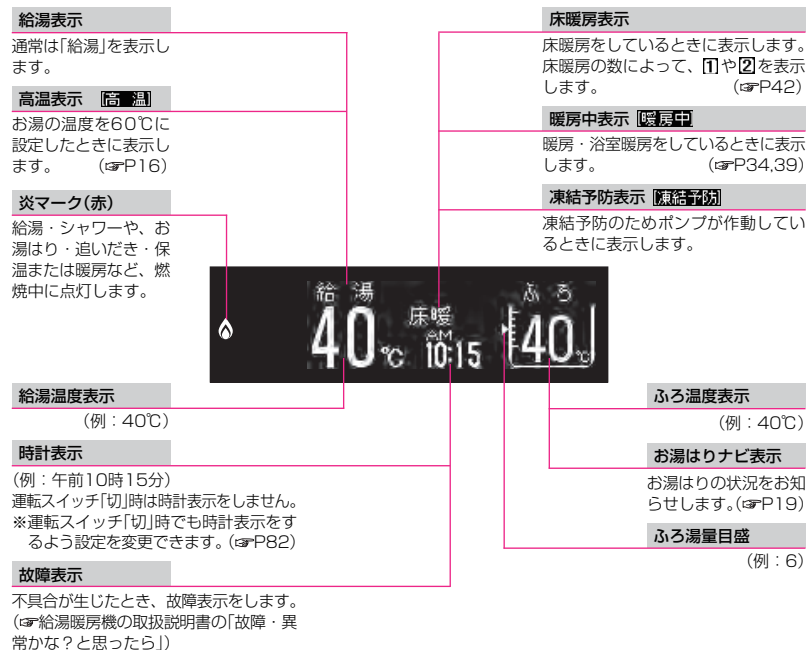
給湯表示

通常は「給湯」を表示します。

高温表示 高 温

お湯の温度を60℃に設定したときに表示します。 (☞P16)

炎マーク(赤)

給湯・シャワーや、お湯はり・追いだき・保温または暖房など、燃焼中に点灯します。

給湯温度表示

(例：40℃)

時計表示

(例：午前10時15分)
運転スイッチ「切」時は時計表示をしません。
※運転スイッチ「切」時でも時計表示をするよう設定を変更できます。(☞P82)

故障表示

不具合が生じたとき、故障表示をします。
(☞給湯暖房機の取扱説明書の「故障・異常かな？と思ったら」)

床暖房表示

床暖房をしているときに表示します。床暖房の数によって、1や2を表示します。 (☞P42)

暖房中表示 暖房中

暖房・浴室暖房をしているときに表示します。 (☞P34,39)

凍結予防表示 凍結予防

凍結予防のためポンプが作動しているときに表示します。

給 湯 床暖 ふ ろ
40℃ AM 10:15 40℃

ふろ温度表示

(例：40℃)

お湯はりナビ表示

お湯はりの状況をお知らせします。(☞P19)

ふろ湯量目盛

(例：6)